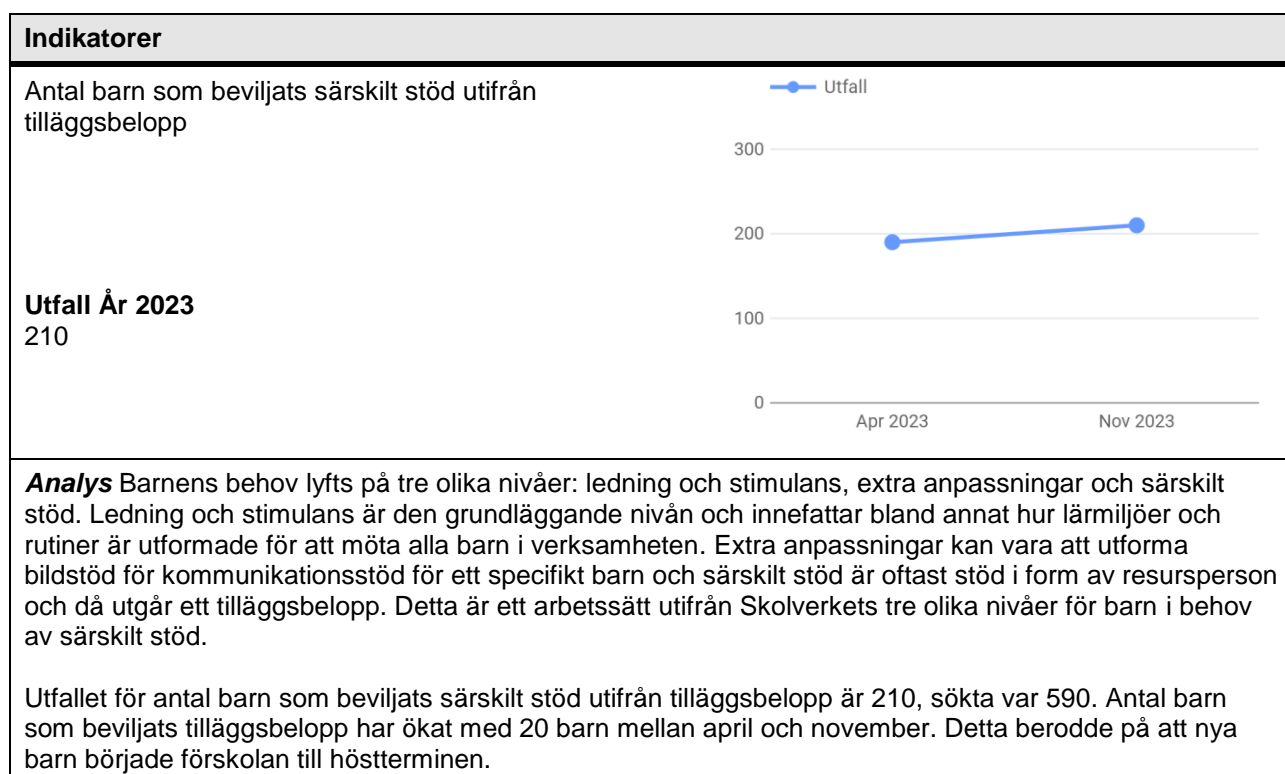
**Indikatorer**

Antal barn som beviljats särskilt stöd utifrån tilläggsbelopp

Utfall

300

200

100

0

Apr 2023

Nov 2023

**Utfall År 2023**
210

***Analys*** Barnens behov lyfts på tre olika nivåer: ledning och stimulans, extra anpassningar och särskilt stöd. Ledning och stimulans är den grundläggande nivån och innefattar bland annat hur lärmiljöer och rutiner är utformade för att möta alla barn i verksamheten. Extra anpassningar kan vara att utforma bildstöd för kommunikationsstöd för ett specifikt barn och särskilt stöd är oftast stöd i form av resursperson och då utgår ett tilläggsbelopp. Detta är ett arbetssätt utifrån Skolverkets tre olika nivåer för barn i behov av särskilt stöd.

Utfallet för antal barn som beviljats särskilt stöd utifrån tilläggsbelopp är 210, sökta var 590. Antal barn som beviljats tilläggsbelopp har ökat med 20 barn mellan april och november. Detta berodde på att nya barn började förskolan till höstterminen.